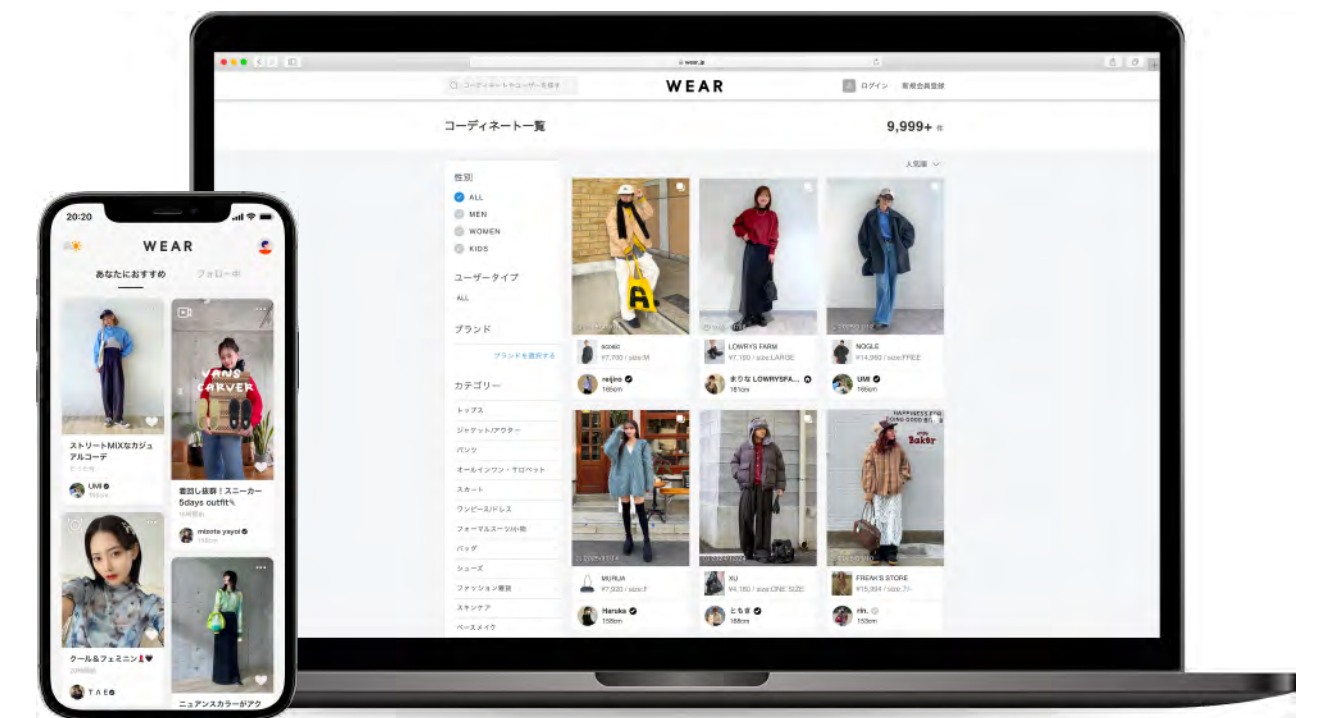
wear.jp

コーディネートやユーザーを探す

WEAR

ログイン 新規会員登録

コーディネート一覧

9,999+ 件

人気順

性別

ALL

MEN

WOMEN

KIDS

ユーザータイプ

ALL

ブランド

ブランドを選択する

カテゴリー

トップス

ジャケット/アウター

パンツ

オールインワン・サロペット

スカート

ワンピース/ドレス

フォーマルスーツ/小物

バッグ

シューズ

ファッション雑貨

スキンケア

ベースメイク

scoeic
¥7,700 / size:M

reijiro
166cm

LOWRYS FARM
¥7,100 / size:LARGE

まりな LOWRYSFA...
161cm

NOGLE
¥14,080 / size:FREE

UMI
166cm

MURUA
¥7,920 / size:F

Haruka
158cm

XU
¥4,180 / size:ONE SIZE

ともき
168cm

FREAK'S STORE
¥15,994 / size:??

rin.
153cm

20:20

WEAR

あなたにおすすめ

フォロー中

ストリートMIXなカジュアルコーデ

UMI

着回し抜群！スニーカー5days outfit✎

mizota yayoi

クール&フェミニン

TAE

ニュアンスカラーがアク